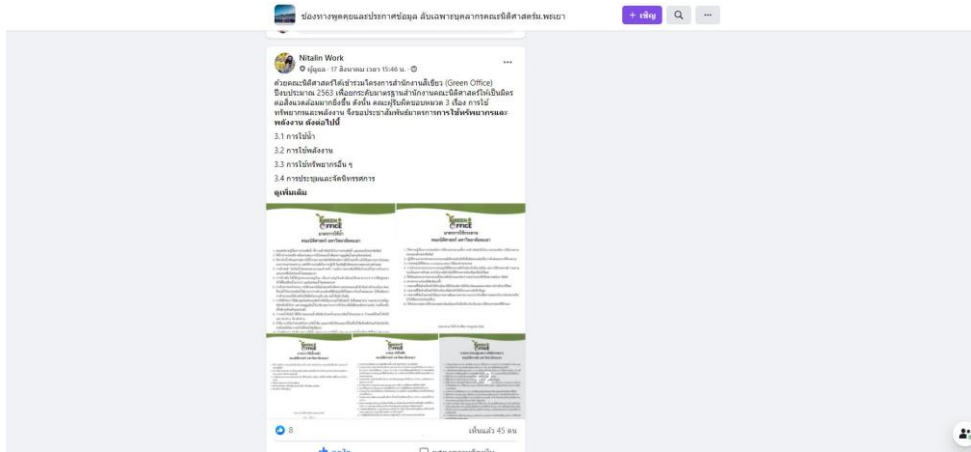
ช่องทางพูดคุยและประกาศข้อมูล สื่อเฉพาะบุคลากรคณะนิติศาสตร์ ม.พะเยา

+ เชิญ

Nitalin Work
ผู้ดูแล · 17 สิงหาคม เวลา 15:46 น.

ด้วยคณะนิติศาสตร์ได้เข้าร่วมโครงการสำนักงานสีเขียว (Green Office) ปีงบประมาณ 2563 เพื่อยกระดับมาตรฐานสำนักงานคณะนิติศาสตร์ให้เป็นมิตรต่อสิ่งแวดล้อมมากยิ่งขึ้น ดังนั้น คณะผู้รับผิดชอบหมวด 3 เรื่อง การใช้ทรัพยากรและพลังงาน จึงขอประชาสัมพันธ์มาตรการ**การใช้ทรัพยากรและพลังงาน ดังต่อไปนี้**

3.1 การใช้น้ำ

3.2 การใช้พลังงาน

3.3 การใช้ทรัพยากรอื่น ๆ

3.4 การประชุมและจัดนิทรรศการ

ดูเพิ่มเติม

GREEN OFFICE

GREEN OFFICE

GREEN OFFICE

GREEN OFFICE

GREEN OFFICE

8

เห็นแล้ว 45 คน